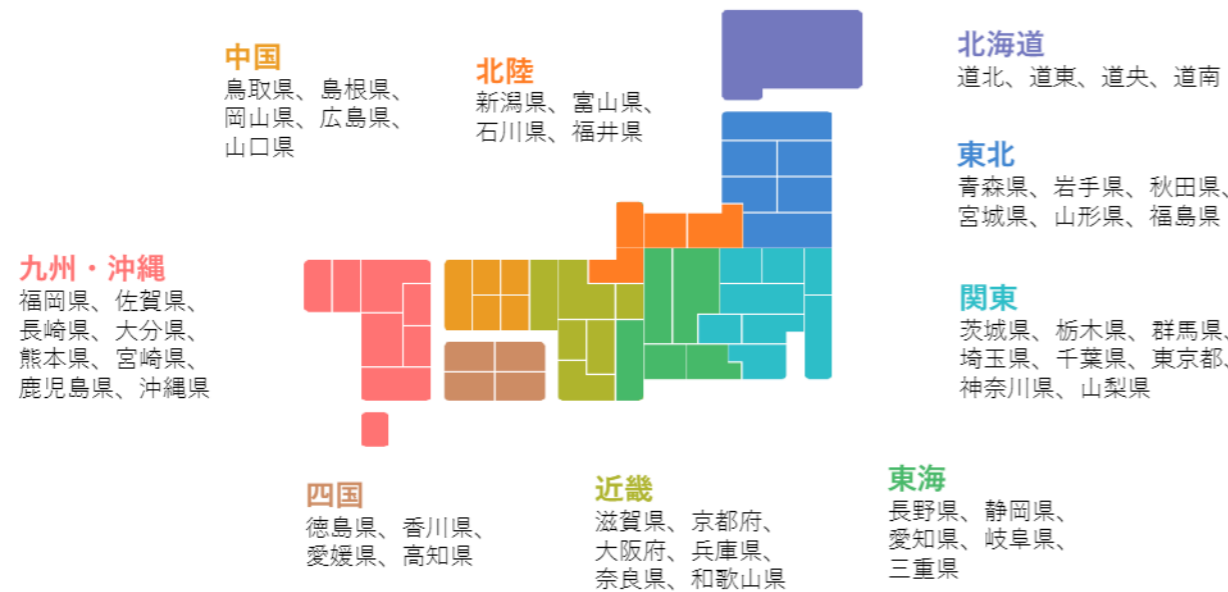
中国
鳥取県、島根県、岡山県、広島県、山口県

北陸
新潟県、富山県、石川県、福井県

北海道
道北、道東、道央、道南

東北
青森県、岩手県、秋田県、宮城県、山形県、福島県

九州・沖縄
福岡県、佐賀県、長崎県、大分県、熊本県、宮崎県、鹿児島県、沖縄県

関東
茨城県、栃木県、群馬県、埼玉県、千葉県、東京都、神奈川県、山梨県

東海
長野県、静岡県、愛知県、岐阜県、三重県

四国
徳島県、香川県、愛媛県、高知県

近畿
滋賀県、京都府、大阪府、兵庫県、奈良県、和歌山県